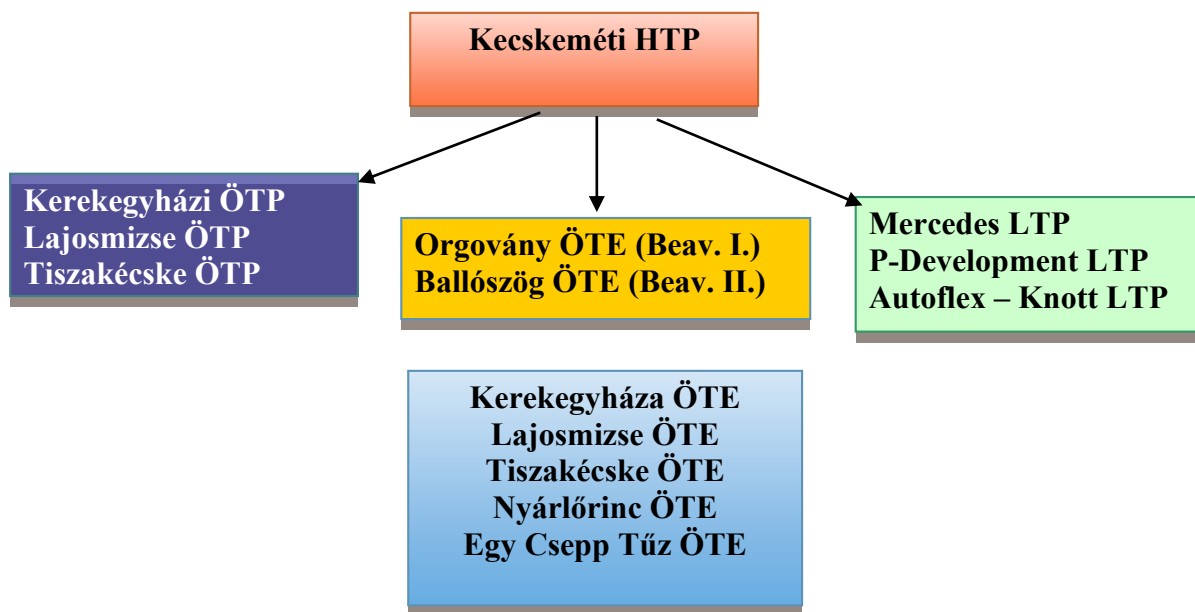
Kecskeméti HTP

Kerekegyházi ÖTP
Lajosmizse ÖTP
Tiszakécske ÖTP

Orgovány ÖTE (Beav. I.)
Ballószög ÖTE (Beav. II.)

Mercedes LTP
P-Development LTP
Autoflex – Knott LTP

Kerekegyháza ÖTE
Lajosmizse ÖTE
Tiszakécske ÖTE
Nyárlőrinc ÖTE
Egy Csepp Tűz ÖTE